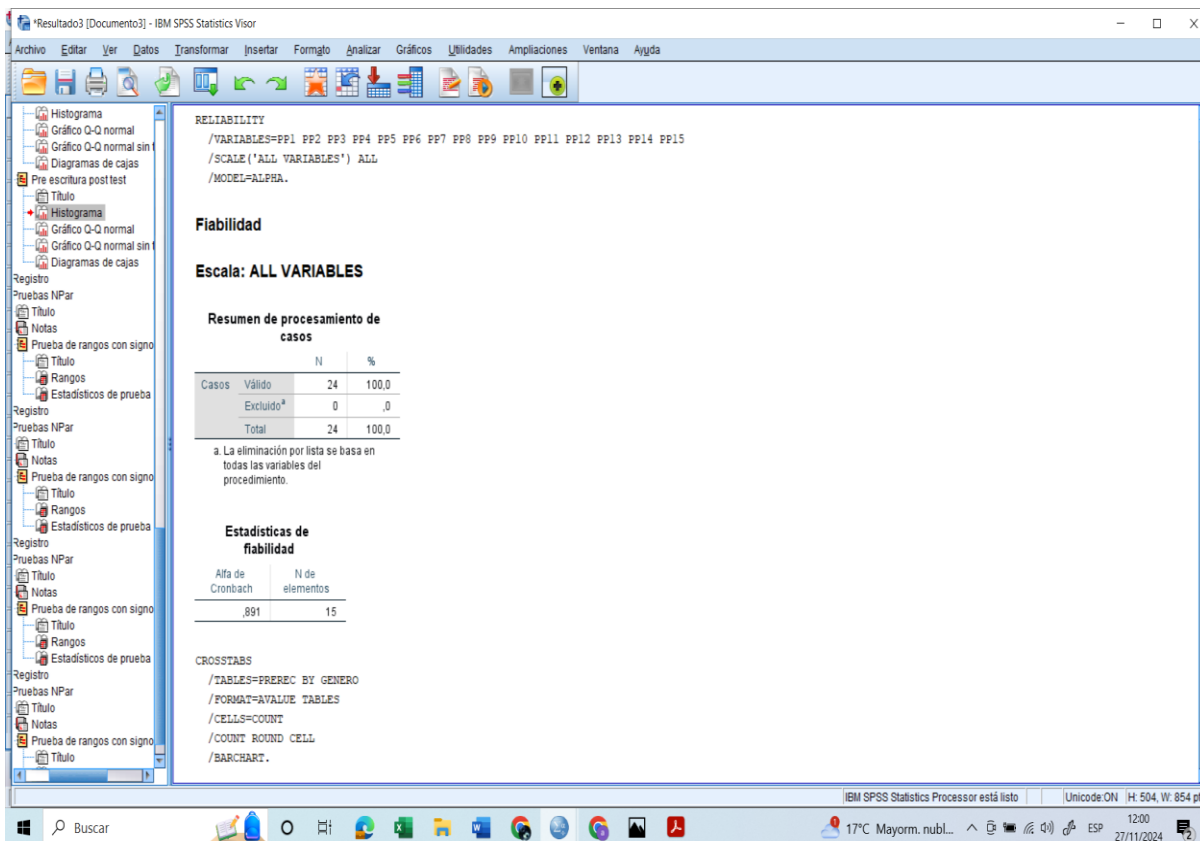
*Resultado3 [Documento3] - IBM SPSS Statistics Visor

Archivo Editar Ver Datos Transformar Insertar Formato Analizar Gráficos Utilidades Ampliaciones Ventana Ayuda

Histograma
Gráfico Q-Q normal
Gráfico Q-Q normal sin t
Diagramas de cajas
Pre escritura post test
Título
Histograma
Gráfico Q-Q normal
Gráfico Q-Q normal sin t
Diagramas de cajas
Registro
Pruebas NPar
Título
Notas
Prueba de rangos con signo
Título
Rangos
Estadísticos de prueba
Registro
Pruebas NPar
Título
Notas
Prueba de rangos con signo
Título
Rangos
Estadísticos de prueba
Registro
Pruebas NPar
Título
Notas
Prueba de rangos con signo
Título
Rangos
Estadísticos de prueba
Registro
Pruebas NPar
Título
Notas
Prueba de rangos con signo
Título

RELIABILITY
/VARIABLES=PP1 PP2 PP3 PP4 PP5 PP6 PP7 PP8 PP9 PP10 PP11 PP12 PP13 PP14 PP15
/SCALE('ALL VARIABLES') ALL
/MODEL=ALPHA.

Fiabilidad

Escala: ALL VARIABLES

Resumen de procesamiento de casos

| | | N | % |
|---|---|---|---|
| Casos | Válido | 24 | 100,0 |
| | Excluido$^a$ | 0 | ,0 |
| | Total | 24 | 100,0 |

a. La eliminación por lista se basa en todas las variables del procedimiento.

Estadísticas de fiabilidad

| Alfa de Cronbach | N de elementos |
|---|---|
| ,891 | 15 |

CROSSTABS
/TABLES=PREREC BY GENERO
/FORMAT=AVALUE TABLES
/CELLS=COUNT
/COUNT ROUND CELL
/BARCHART.

IBM SPSS Statistics Processor está listo Unicode:ON H: 504, W: 854 pt

Buscar
17°C Mayorm. nubl... ESP 12:00 27/11/2024